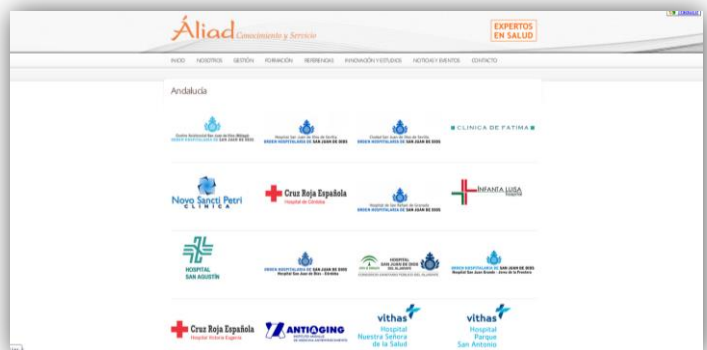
Áliad Conocimiento y Servicio

EXPERTOS EN SALUD

INICIO NOSOTROS GESTIÓN FORMACIÓN REFERENCIAS INNOVACIÓN Y ESTUDIOS NOTICIAS Y EVENTOS CONTACTO

Andalucía

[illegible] ORDEN HOSPITALARIA DE SAN JUAN DE DIOS

Hospital San Juan de Dios de Sevilla ORDEN HOSPITALARIA DE SAN JUAN DE DIOS

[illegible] ORDEN HOSPITALARIA DE SAN JUAN DE DIOS

CLÍNICA DE FÁTIMA

Novo Sancti Petri CLÍNICA

Cruz Roja Española Hospital de Córdoba

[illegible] ORDEN HOSPITALARIA DE SAN JUAN DE DIOS

INFANTA LUISA

HOSPITAL SAN AGUSTÍN

ORDEN HOSPITALARIA DE SAN JUAN DE DIOS Hospital San Juan de Dios - Córdoba

HOSPITAL SAN JUAN DE DIOS DEL ALJARAFE

ORDEN HOSPITALARIA DE SAN JUAN DE DIOS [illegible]

Cruz Roja Española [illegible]

ANTIAGING

vithas Hospital Nuestra Señora de la Salud

vithas Hospital Parque San Antonio